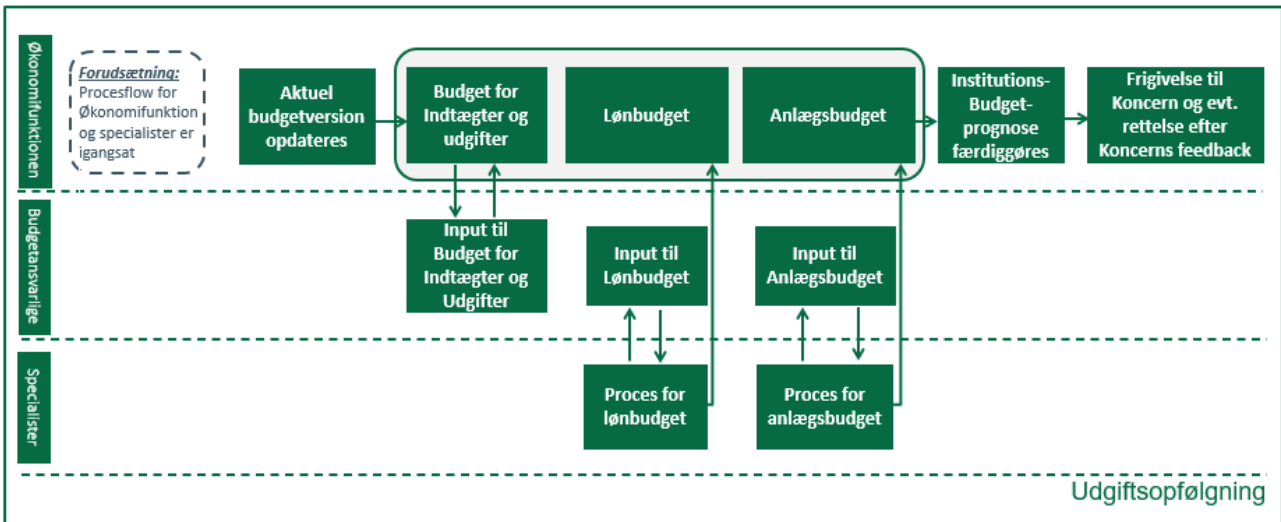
Økonomifunktionen

Forudsætning: Procesflow for Økonomifunktion og specialister er igangsat

Aktuel budgetversion opdateres

Budget for Indtægter og udgifter

Lønbudget

Anlægsbudget

Institutions-Budget-prognose færdiggøres

Frigivelse til Koncern og evt. rettelse efter Koncerns feedback

Budgetansvarlige

Input til Budget for Indtægter og Udgifter

Input til Lønbudget

Input til Anlægsbudget

Specialister

Proces for lønbudget

Proces for anlægsbudget

Udgiftsopfølgning